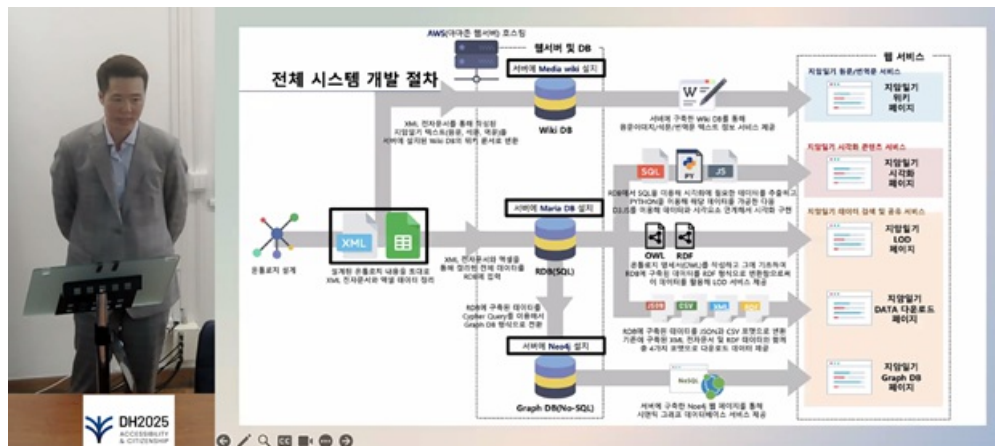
AWS(아마존 웹서버) 호스팅

웹서버 및 DB

웹 서비스

전체 시스템 개발 절차

서버에 Media wiki 설치

Wiki DB

XML 전자문서를 통해 작성된 지암일기 텍스트(원문, 석문, 역문)을 서버에 설치된 Wiki DB의 위키 문서로 변환

서버에 구축한 Wiki DB를 통해 원문이미지/석문/번역문 텍스트 정보 서비스 제공

지암일기 원문/번역문 서비스

지암일기 위키 페이지

지암일기 시각화 콘텐츠 서비스

SQL PY JS

RDB에서 SQL을 이용해 시각화에 필요한 데이터를 추출하고 PYTHON을 이용해 해당 데이터를 가공한 다음 D3.JS를 이용해 데이터와 시각요소 연계해서 시각화 구현

지암일기 시각화 페이지

지암일기 데이터 검색 및 공유 서비스

온톨로지 설계

XML

설계된 온톨로지 내용을 토대로 XML 전자문서와 엑셀 데이터 정리

서버에 Maria DB 설치

XML 전자문서와 엑셀을 통해 정리된 전체 데이터를 RDB에 입력

RDB(SQL)

OWL RDF

온톨로지 명세서(OWL)를 작성하고 그에 기초하여 RDB에 구축된 데이터를 RDF 형식으로 변환함으로써 이 데이터를 활용해 LOD 서비스 제공

지암일기 LOD 페이지

RDB에 구축된 데이터를 Cypher Query를 이용해서 Graph DB 형식으로 전환

JSON CSV XML SQL

RDB에 구축된 데이터를 JSON과 CSV 포맷으로 변환 기존에 구축된 XML 전자문서 및 RDF 데이터와 함께 총 4가지 포맷으로 다운로드 데이터 제공

지암일기 DATA 다운로드 페이지

서버에 Neo4j 설치

Graph DB(No-SQL)

NeoQL

서버에 구축한 Neo4j 웹 페이지를 통해 시맨틱 그래프 데이터베이스 서비스 제공

지암일기 Graph DB 페이지

DH2025 ACCESSIBILITY & CITIZENSHIP